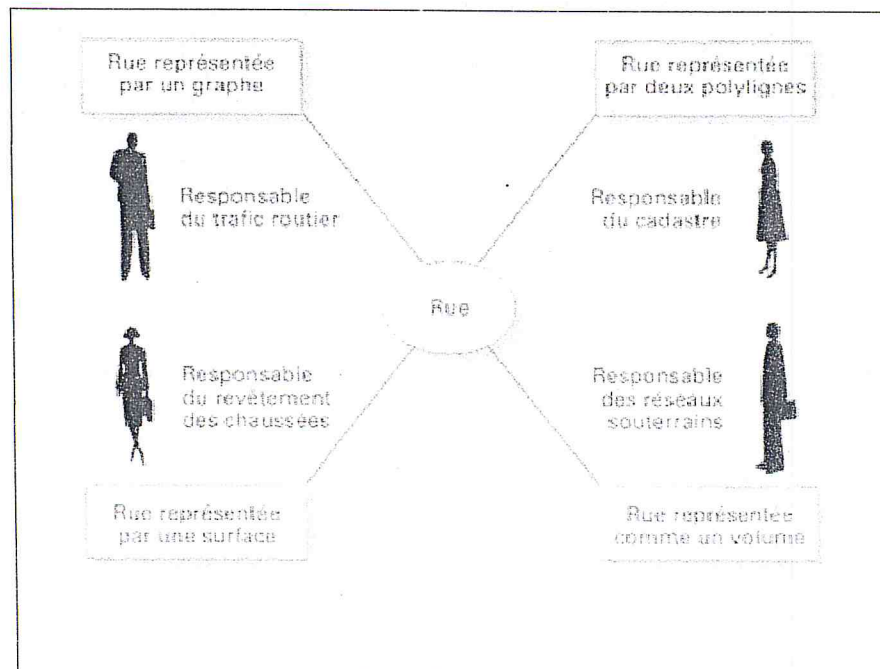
Rue représentée par un graphe

Rue représentée par deux polylignes

Responsable du trafic routier

Responsable du cadastre

Rue

Responsable du revêtement des chaussées

Responsable des réseaux souterrains

Rue représentée par une surface

Rue représentée comme un volume